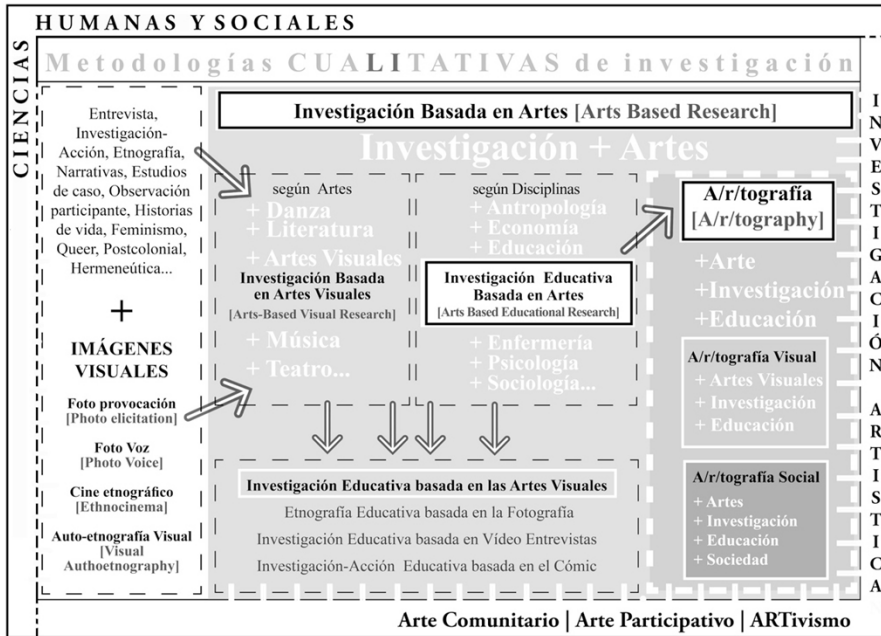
HUMANAS Y SOCIALES

CIENCIAS

Metodologías CUALITATIVAS de investigación

Entrevista, Investigación-Acción, Etnografía, Narrativas, Estudios de caso, Observación participante, Historias de vida, Feminismo, Queer, Postcolonial, Hermeneútica...

+

IMÁGENES VISUALES

Foto provocación [Photo elicitation]

Foto Voz [Photo Voice]

Cine etnográfico [Ethnocinema]

Auto-etnografía Visual [Visual Authoetnography]

Investigación Basada en Artes [Arts Based Research]

Investigación + Artes

según Artes
+ Danza
+ Literatura
+ Artes Visuales
Investigación Basada en Artes Visuales
[Arts-Based Visual Research]
+ Música
+ Teatro...

según Disciplinas
+ Antropología
+ Economía
+ Educación
Investigación Educativa Basada en Artes
[Arts Based Educational Research]
+ Enfermería
+ Psicología
+ Sociología...

A/r/tografía
[A/r/tography]
+Arte
+Investigación
+Educación

A/r/tografía Visual
+ Artes Visuales
+ Investigación
+ Educación

A/r/tografía Social
+ Artes
+ Investigación
+ Educación
+ Sociedad

Investigación Educativa basada en las Artes Visuales
Etnografía Educativa basada en la Fotografía
Investigación Educativa basada en Vídeo Entrevistas
Investigación-Acción Educativa basada en el Cómic

INVESTIGACIÓN ARTISTICA

Arte Comunitario | Arte Participativo | ARTivismo